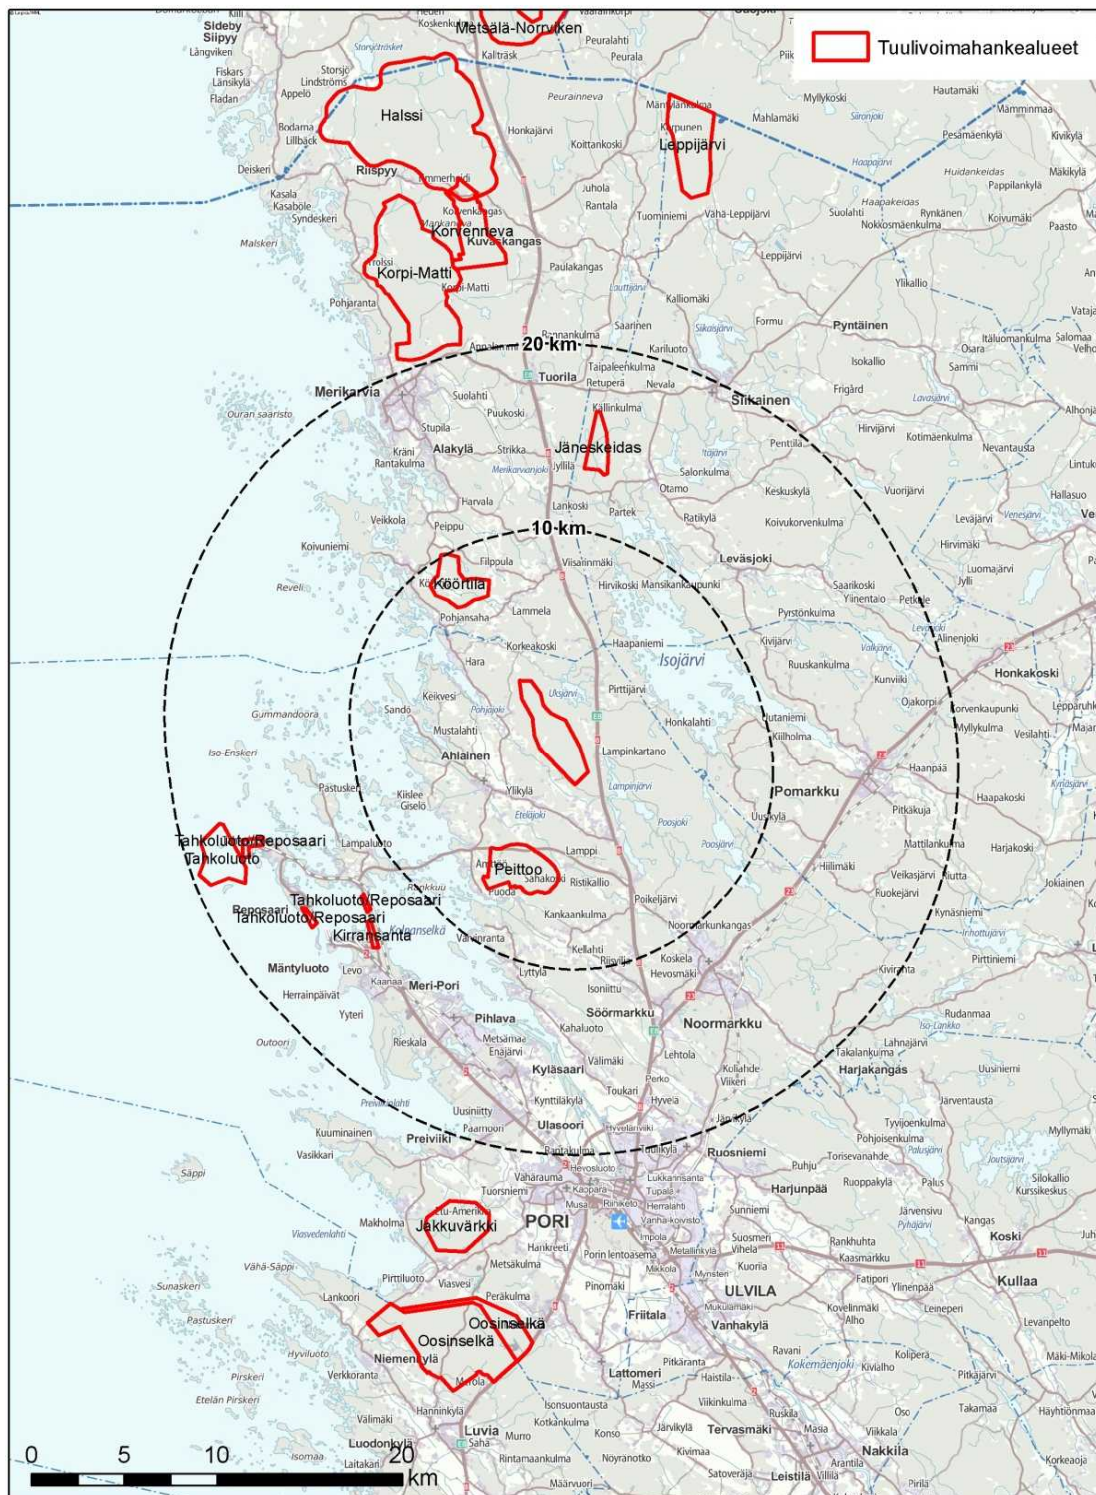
Tuulivoimahankealueet

Metsälä-Norrviken
Halssi
Leppijärvi
Korvenneva
Kuvaskangas
Korpi-Matti
20 km
Merikarvia
Jäneskeidas
Siikainen
10 km
Köörtilä
Isojärvi
Pomarkku
Tahkoluoto/Reposaari
Tahkoluoto
Peittoo
Tahkoluoto/Reposaari
Tahkoluoto/Reposaari
Kirrantsanta
Noormarkku
PORI
Jakkuvärkki
ULVILA
Oosinselkä
Oosinselkä
Sideby
Siipyy
Långviken
Fiskars
Länsikylä
Fladan
Storsjö
Lindströms
Appelö
Bodarna
Lillbäck
Riispyy
Deiskeri
Kasala
Kasaböle
Syndeskeri
Malskeri
Pohjaranta
Ouran saaristo
Kristi
Rantakulma
Alakylä
Stupila
Suolahti
Puukoski
Strikka
Harvala
Veikkola
Peippu
Koivuniemi
Reveli
Filppula
Pohjansaha
Lammela
Hara
Korkeakoski
Keikvesi
Sandö
Gummandoora
Mustalahti
Ahlainen
Iso-Enskeri
Pastuskeri
Kiislee
Giselö
Lampaluoto
Ylikylä
Lampi
Sahakoski
Ristikallio
Kankaankulma
Varvinranta
Mäntyluoto
Levo
Meri-Pori
Herrainpäivät
Yyteri
Outoori
Rieskala
Pihlava
Söörmarkku
Kahaluoto
Kyläsaari
Preiviiki
Kuuminainen
Vasikkari
Säppi
Ulasoori
Ruosniemi
Makholma
Viasvedenlahti
Vähä-Säppi
Pirttiluoto
Viasvesi
Sunaskeri
Lankoori
Pastuskeri
Hyviluoto
Niemenkylä
Pirskeri
Verkkoranta
Etelän Pirskeri
Valimäki
Isomaa
Luodonkylä
Laitakari
Luvia
Saha
Murro
Konso
Rintamaankulma
Pinomäki
Friitala
Lattomeri
Massi
Vanhakylä
Harjunpää
Kullaa
Koski
Nakkila
Tervasmäki
Leistilä
Kokemäenjoki
Honkakoski
Haapakoski
Harjakoski
Pittinieminen
Harjakangas
Pyntäinen
Salomaa
Sammi
Osara
Alhonjärvi
Lintula
Hallasuo
Levälahti
Mahlamäki
Myllykoski
Hautamäki
Mämminmaa
Pesämäenkylä
Kivikylä
Mäkikylä
Pappilankylä
Paasto
Koivumäki
Rynkänen
Suolahti
Nokkosmäenkulma
Haapakeidas
Huidankeidas
Ylikallio
Vataja
Peurainneva
Honkajärvi
Koittankoski
Juhola
Rantala
Tuominiemi
Vaha-Leppijärvi
Leppijärvi
Paulakangas
Kalliomäki
Saarinen
Kariluoto
Formu
Isokallio
Frigård
Tuorila
Taipaleenkulma
Retuperä
Nevala
Kallinkulma
Salonkulma
Penttilä
Otamo
Keskuskylä
Ratikylä
Koivukorvenkulma
Leväsjoki
Hirvijärvi
Kotimäenkulma
Nevantausta
Vuorijärvi
Levajärvi
Hirvimäki
Luomajärvi
Jylli
Saarikoski
Ylinentalo
Petkele
Alinenjoki
Pyrstönkulma
Kivijärvi
Ruuskankulma
Kunviiki
Ojakorpi
Korvenkaupunki
Myllykulma
Vesilahti
Haanpää
Pitkäkuja
Mattilankulma
Veikasjärvi
Fuokejärvi
Kynäsniemi
Hilimäki
Pirttijärvi
Honkalahti
Lampinkartano
Lampinjärvi
Haapaniemi
Uusikylä
Hirvikoski
Mansikankorpi
Viisarinmäki
Poikeljärvi
Noormarkunkangas
Kellahti
Riisvilla
Koskela
Hevosmäki
Lyttylä
Isoniittu
Valimäki
Lehtola
Kolihde
Viikeri
Perko
Toukari
Hyveia
Kynttiläkylä
Uusinitty
Paarnoori
Rantakulma
Vaharauma
Tuorsniemi
Lukkarinsanta
Tupala
Herralahti
Vanha-koivisto
Impola
Mikkola
Metallinkylä
Mynster
Sunniemi
Suosmeri
Viheläl
Kuoria
Rankhuhta
Kaasmarkku
Fatpori
Ylinenpää
Leineperi
Kovelinmäki
Alho
Ravani
Kivialho
Kolipera
Levanpelto
Pitkajärvi
Mäki-Mikola
Takamaa
Häyhtiönmaa
Kiikala
Viikkala
Masia
Ruskila
Arantila
Kivimaa
Satoveräjä
Villilä
Järvikylä
Noyranotko
Isonsuontausta
Kotkankulma
Hanninkylä
Määrvuori
Pirilä
Korkeaoja
Jarvensivu
Kangas
Ruoppakylä
Palus
Silokallio
Kurssikeskus
Torisevanahde
Puhju
Tyvijoenkulma
Pohjoisenkulma
Järventausta
Lahnajärvi
Takalankulma
Rudanmaa
Uusiniemi
Mukulamaa
Haistila
Viikinkulma
Pitkäranta
Porin lentoasema
Metsäkulma
Hankkeeli
Musa
Pinomäki
Perakulma
Marola
Metsämaa
Enäjärvi
Peraluhti
Peurala
Kalliräsk
Korpinen
Mantylankulma
Appelmäki
Pannankulma
Ulasjärvi
Lankoski
Partek
Jyllilä
Merikarvianjoki
Itäjärvi
Sikainen
Siikajärvi
Lauttajärvi
Lavasjärvi
Venesjärvi
Pohjajoki
Etelajoki
Poosjoki
Poosjärvi
Kolpanselkä
Iso-Lankko
Inhottujärvi
Pyhajärvi
Palusjärvi
Joutsijärvi
Haapajärvi
Sironjoki
Storviken
Heden
Koskenkulma
Kallio
Leväjärvi
Valkjärvi
Immerheidi
Korvenkangas
Markinneva
Krolssi
0
5
10
20
km